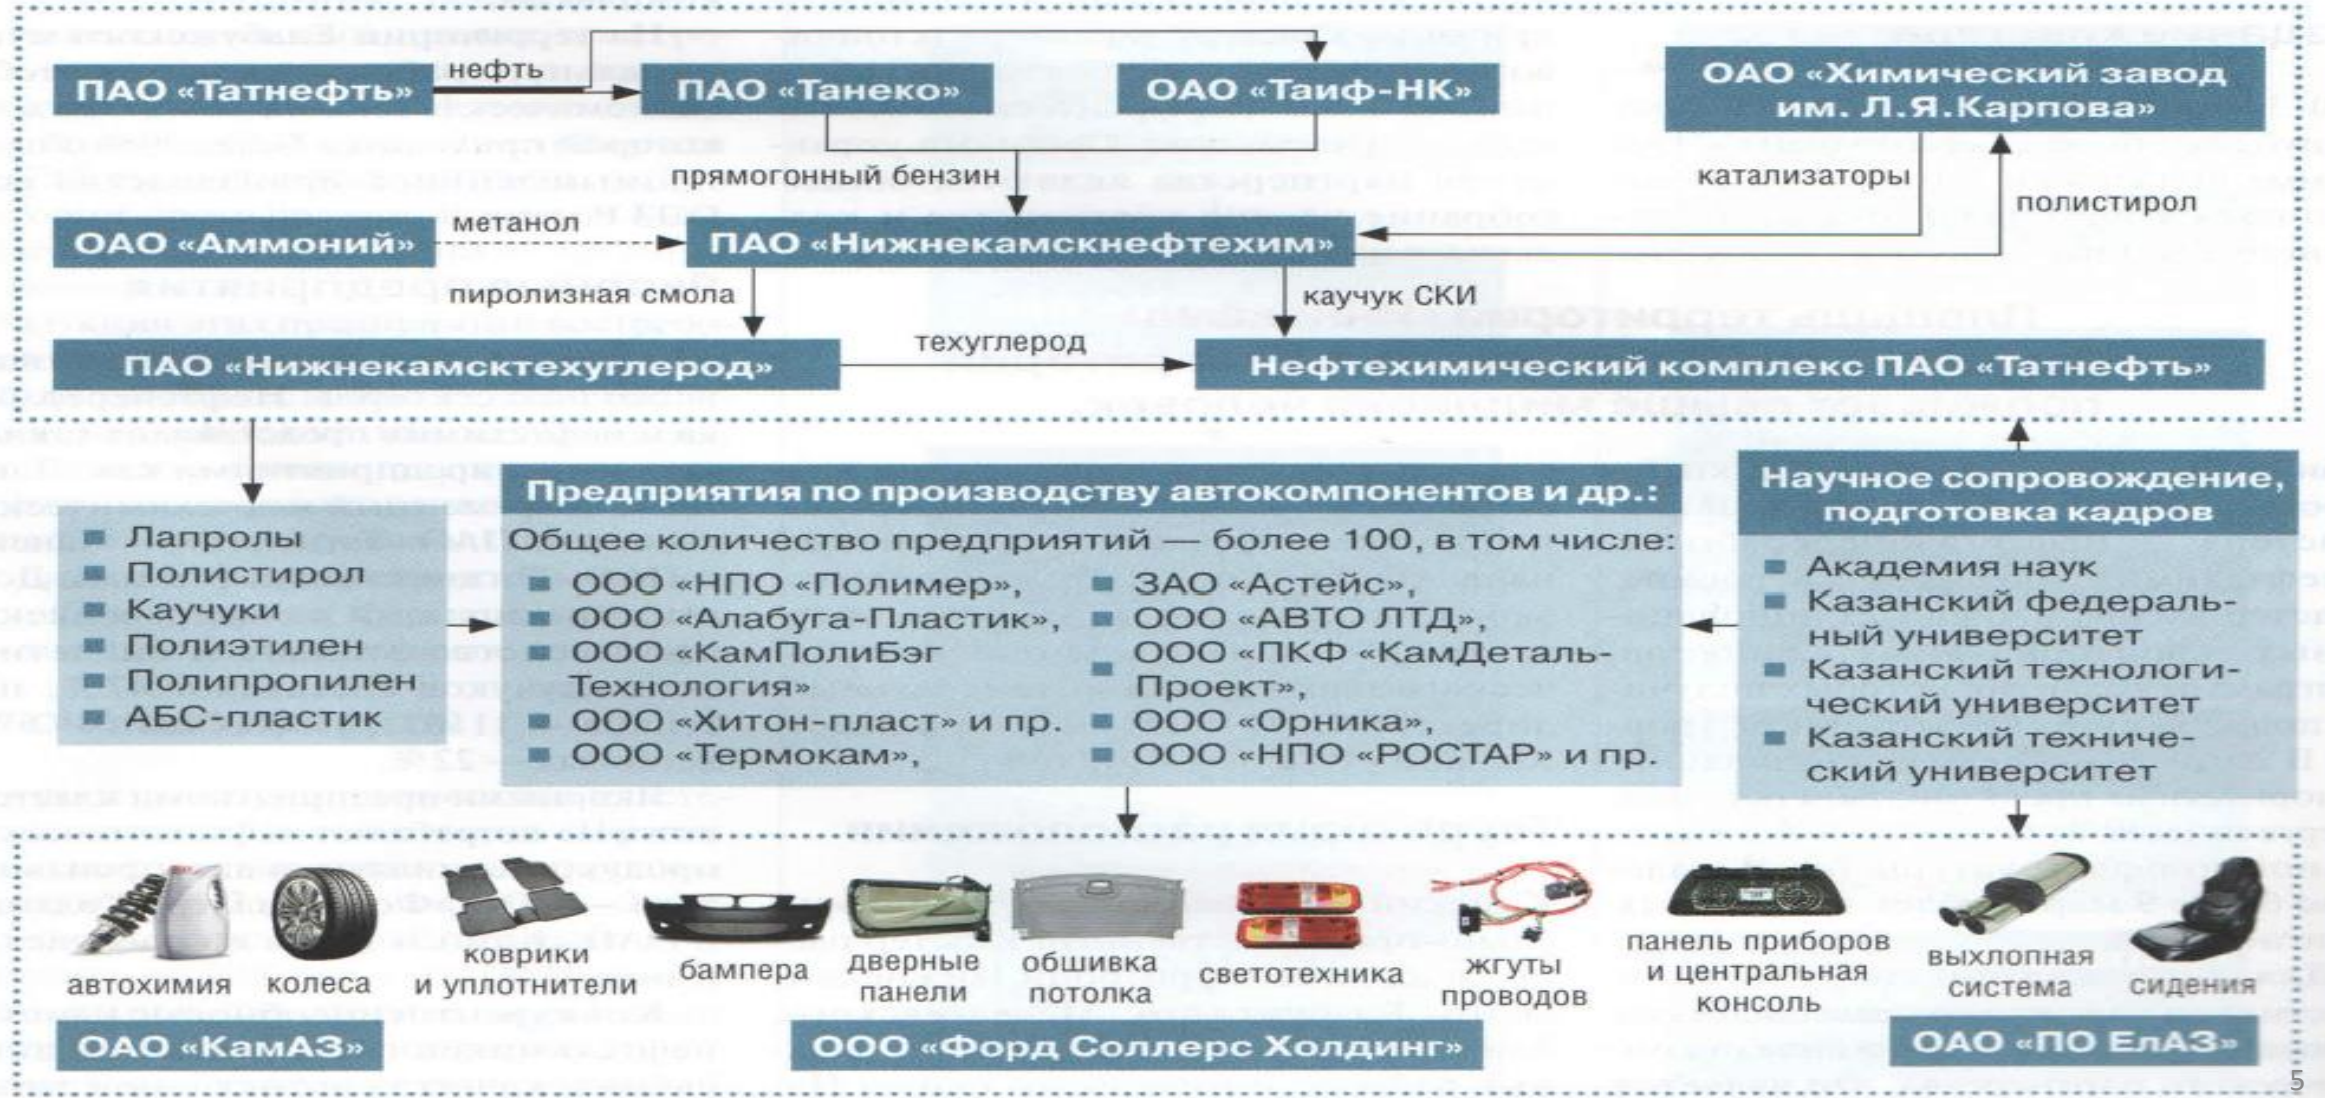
ПАО «Татнефть»

нефть

ПАО «Танеко»

ОАО «Таиф-НК»

ОАО «Химический завод им. Л.Я.Карпова»

прямогонный бензин

катализаторы

полистирол

ОАО «Аммоний»

метанол

ПАО «Нижнекамскнефтехим»

пиролизная смола

каучук СКИ

ПАО «Нижнекамсктехуглерод»

техуглерод

Нефтехимический комплекс ПАО «Татнефть»

■ Лапролы
■ Полистирол
■ Каучуки
■ Полиэтилен
■ Полипропилен
■ АБС-пластик

Предприятия по производству автокомпонентов и др.:

Общее количество предприятий — более 100, в том числе:

■ ООО «НПО «Полимер»,
■ ООО «Алабуга-Пластик»,
■ ООО «КамПолиБэг Технология»
■ ООО «Хитон-пласт» и пр.
■ ООО «Термокам»,

■ ЗАО «Астейс»,
■ ООО «АВТО ЛТД»,
■ ООО «ПКФ «КамДеталь-Проект»,
■ ООО «Орника»,
■ ООО «НПО «РОСТАР» и пр.

Научное сопровождение, подготовка кадров

■ Академия наук
■ Казанский федеральный университет
■ Казанский технологический университет
■ Казанский технический университет

автохимия

колеса

коврики и уплотнители

бампера

дверные панели

обшивка потолка

светотехника

жгуты проводов

панель приборов и центральная консоль

выхлопная система

сидения

ОАО «КамАЗ»

ООО «Форд Соллерс Холдинг»

ОАО «ПО ЕлАЗ»

5